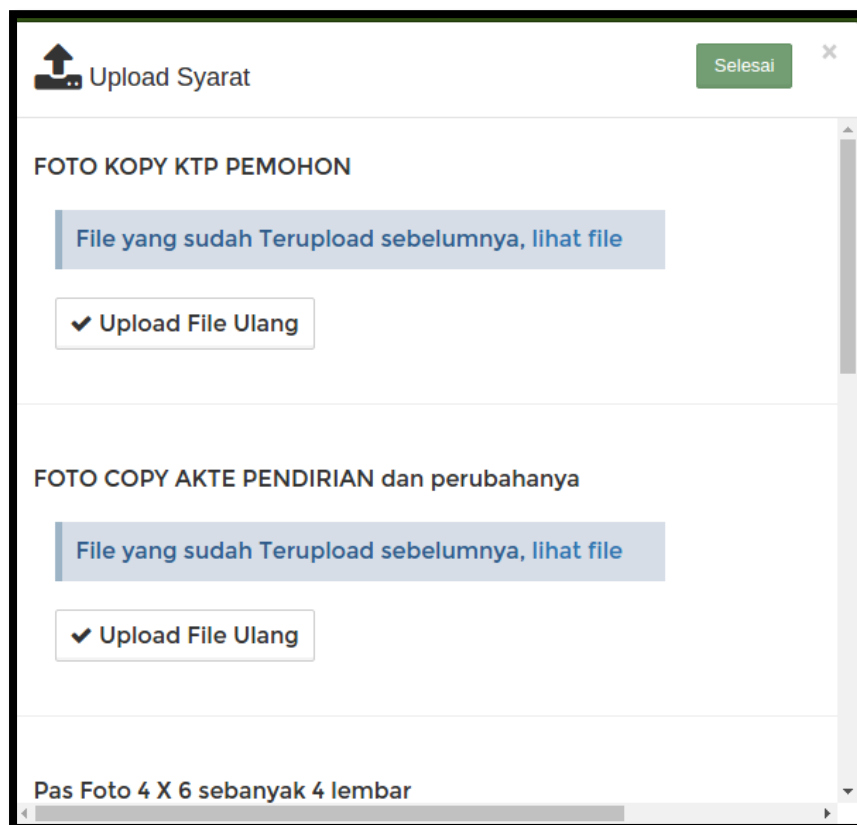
Upload Syarat

Selesai

×

FOTO KOPY KTP PEMOHON

File yang sudah Terupload sebelumnya, lihat file

✔ Upload File Ulang

FOTO COPY AKTE PENDIRIAN dan perubahanya

File yang sudah Terupload sebelumnya, lihat file

✔ Upload File Ulang

Pas Foto 4 X 6 sebanyak 4 lembar